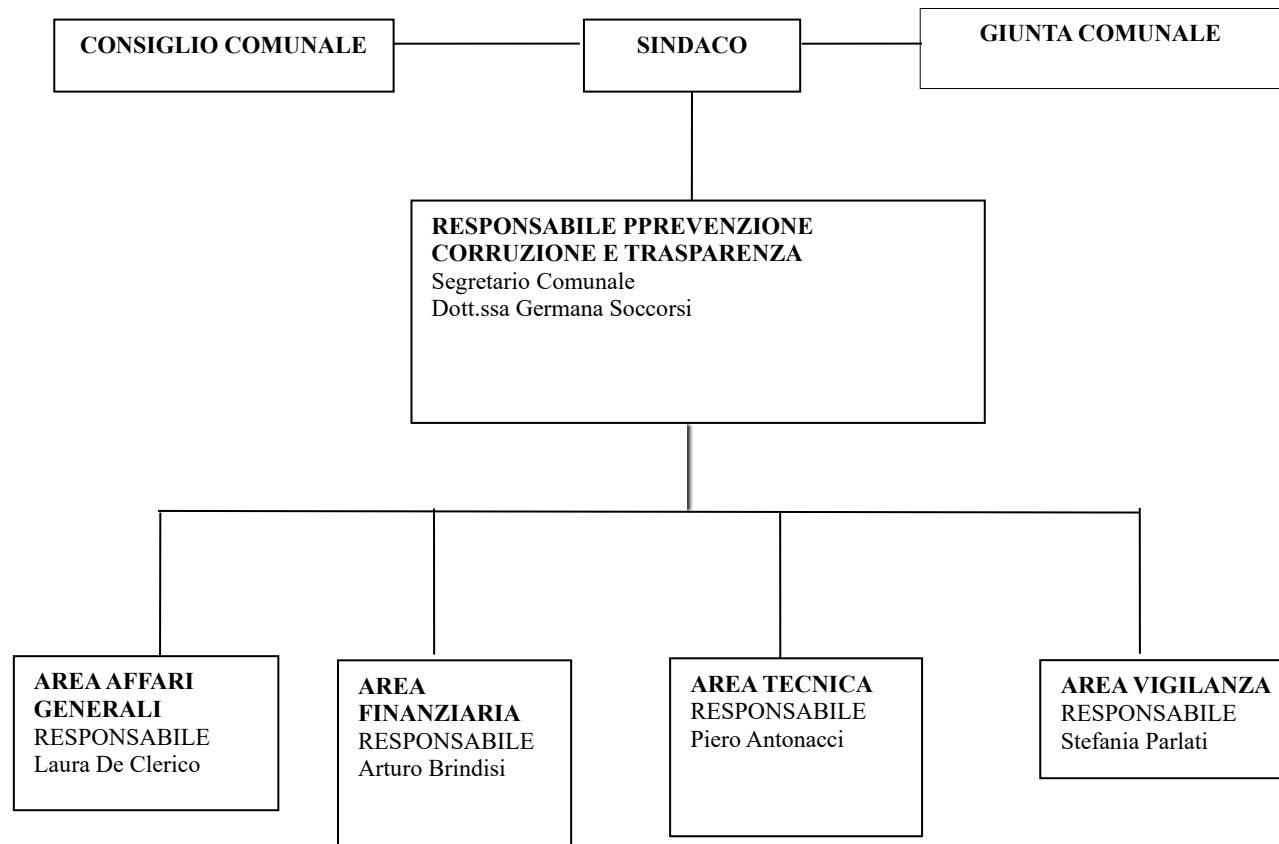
CONSIGLIO COMUNALE

SINDACO

GIUNTA COMUNALE

RESPONSABILE PPREVENZIONE CORRUZIONE E TRASPARENZA
Segretario Comunale
Dott.ssa Germana Soccorsi

AREA AFFARI GENERALI
RESPONSABILE
Laura De Clerico

AREA FINANZIARIA
RESPONSABILE
Arturo Brindisi

AREA TECNICA
RESPONSABILE
Piero Antonacci

AREA VIGILANZA
RESPONSABILE
Stefania Parlati